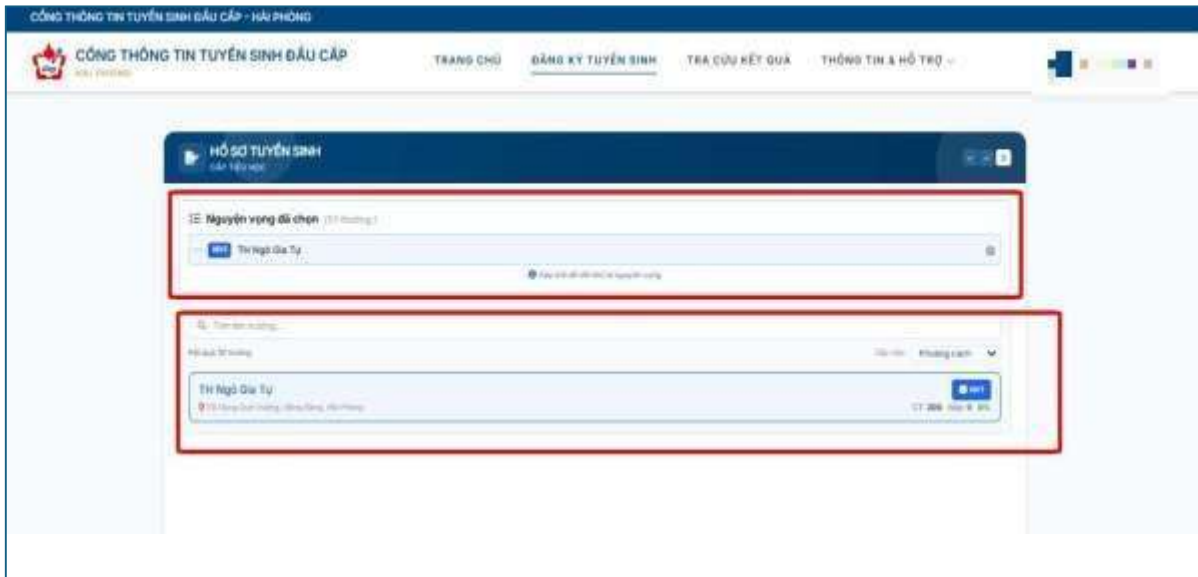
CỔNG THÔNG TIN TUYỂN SINH ĐẦU CẤP - HẢI PHÒNG

CỔNG THÔNG TIN TUYỂN SINH ĐẦU CẤP
HẢI PHÒNG

TRANG CHỦ
ĐĂNG KÝ TUYỂN SINH
TRA CỨU KẾT QUẢ
THÔNG TIN & HỖ TRỢ

HỒ SƠ TUYỂN SINH
CẤP TIỂU HỌC

Nguyện vọng đã chọn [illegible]

NV1 TH Ngô Gia Tự

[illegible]

Tìm tên trường...

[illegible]

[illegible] Phường xã

TH Ngô Gia Tự
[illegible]

NV1

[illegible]